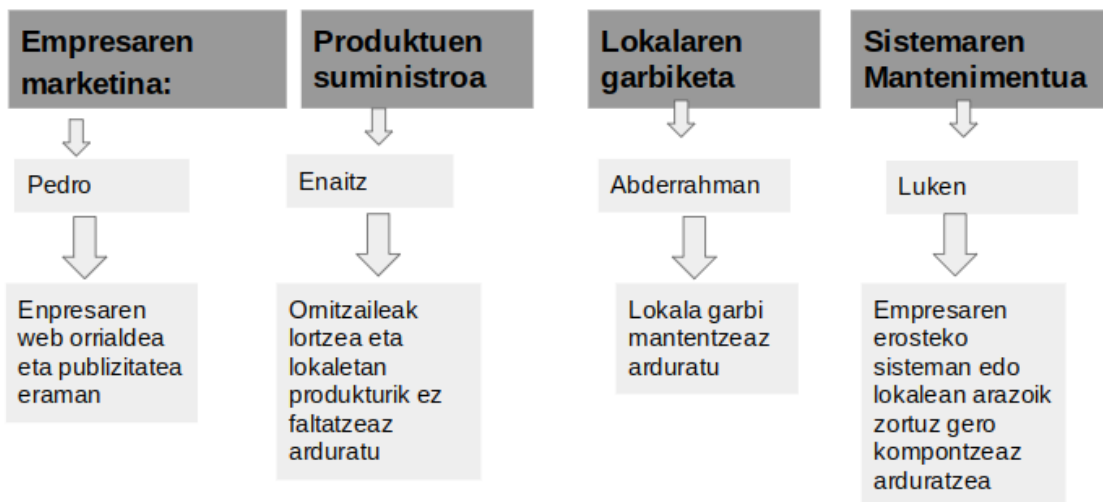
Empresaren marketina:

Pedro

Enpresaren web orrialdea eta publizitatea eraman

Produktuen suministroa

Enaitz

Ornitzaileak lortzea eta lokaletan produkturik ez faltatzeaz arduratu

Lokalaren garbiketa

Abderrahman

Lokala garbi mantentzeaz arduratu

Sistemaren Mantenimentua

Luken

Empresaren erosteko sisteman edo lokalean arazoik zortuz gero kompontzeaz arduratzea